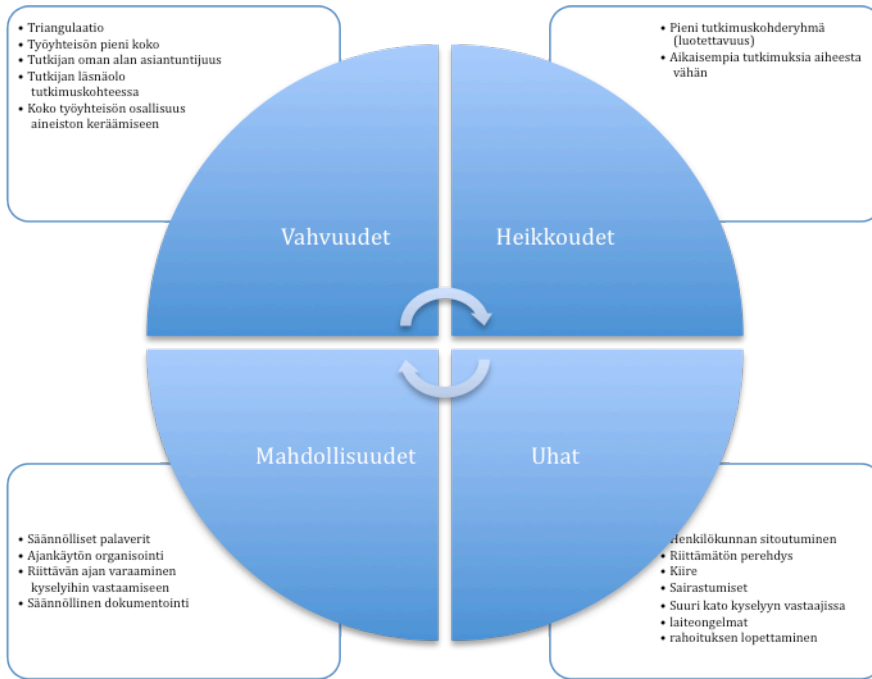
• Triangulaatio
• Työyhteisön pieni koko
• Tutkijan oman alan asiantuntijuus
• Tutkijan läsnäolo tutkimuskohteessa
• Koko työyhteisön osallisuus aineiston keräämiseen

• Pieni tutkimuskohderyhmä (luotettavuus)
• Aikaisempia tutkimuksia aiheesta vähän

Vahvuudet

Heikkoudet

Mahdollisuudet

Uhat

• Säännölliset palaverit
• Ajankäytön organisointi
• Riittävän ajan varaaminen kyselyihin vastaamiseen
• Säännöllinen dokumentointi

Henkilökunnan sitoutuminen
• Riittämätön perehdys
• Kiire
• Sairastumiset
• Suuri kato kyselyyn vastaajissa
• laiteongelmat
• rahoituksen lopettaminen